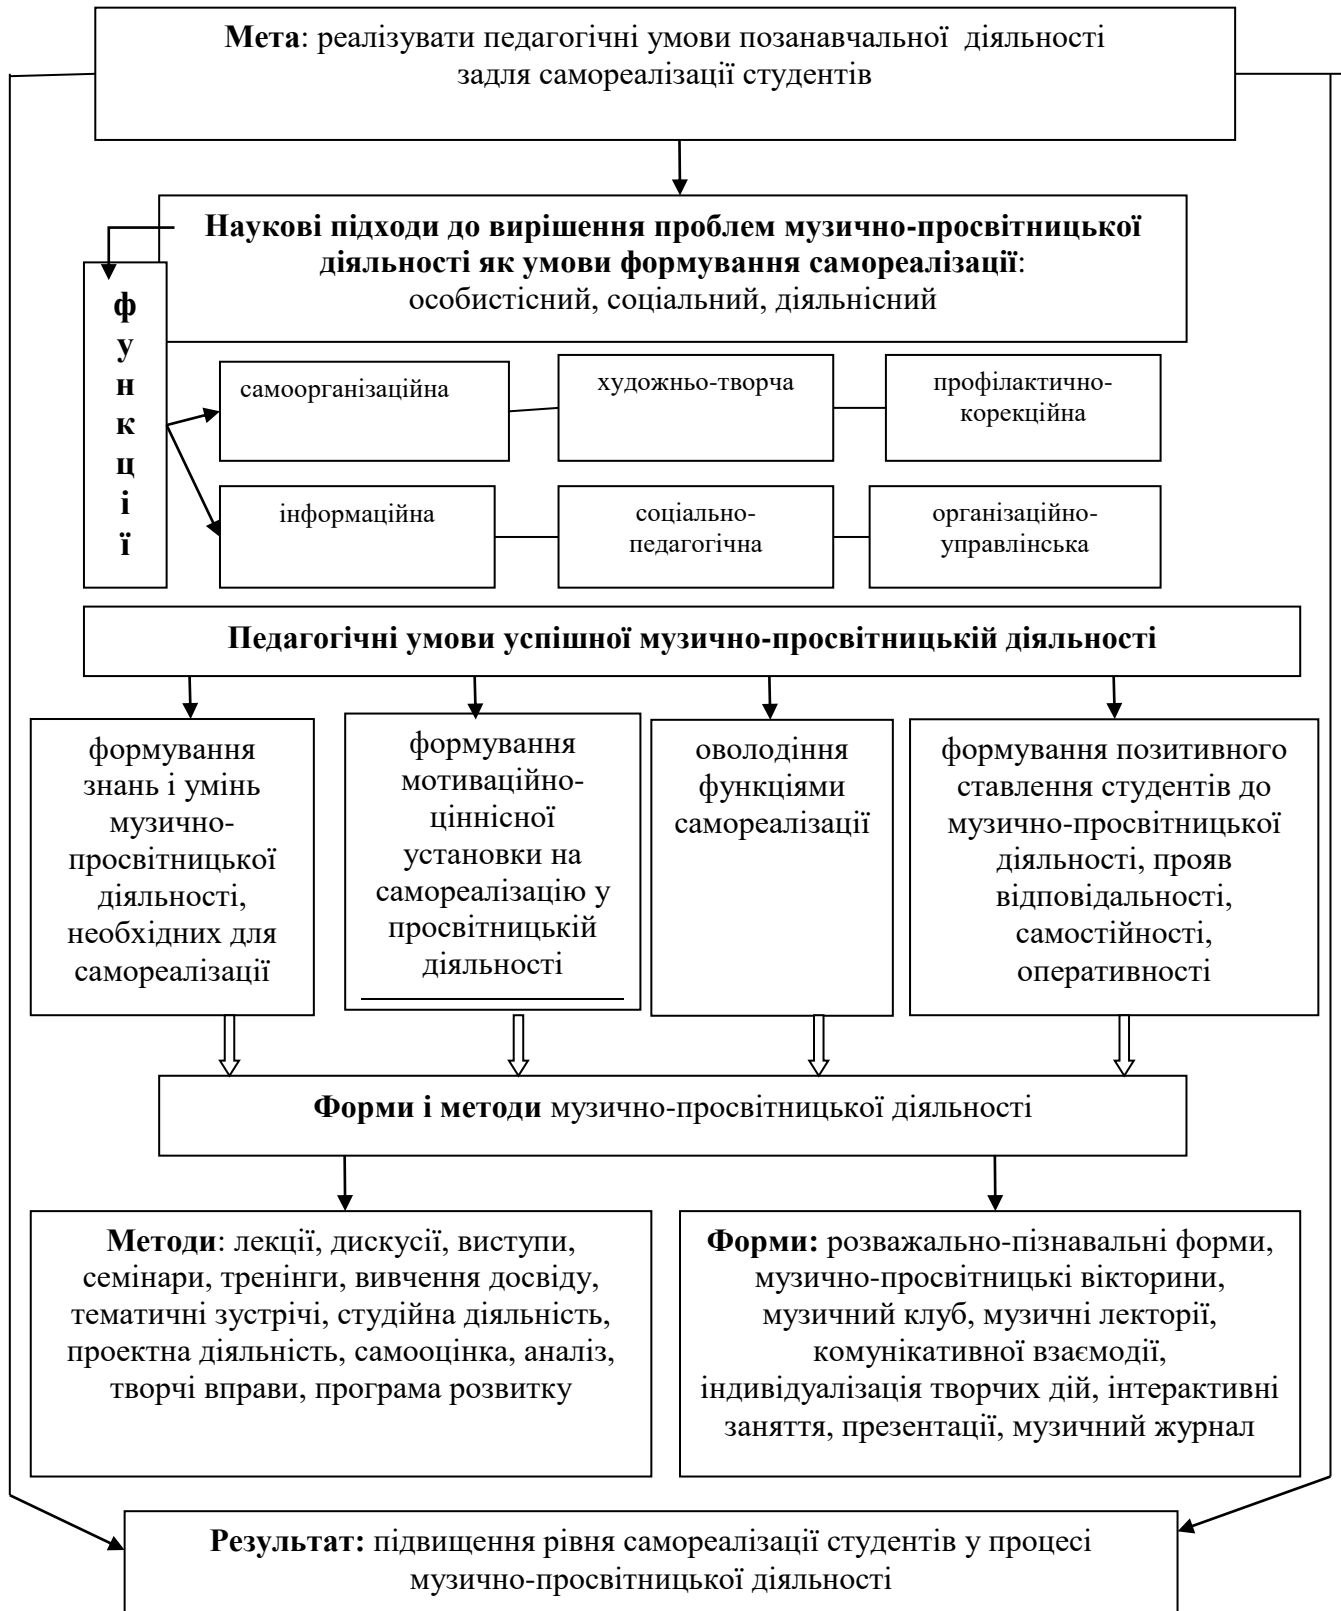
**Мета**: реалізувати педагогічні умови позанавчальної діяльності задля самореалізації студентів

**Наукові підходи до вирішення проблем музично-просвітницької діяльності як умови формування самореалізації**: особистісний, соціальний, діяльнісний

**ф у н к ц і ї**

самоорганізаційна

художньо-творча

профілактично-корекційна

інформаційна

соціально-педагогічна

організаційно-управлінська

**Педагогічні умови успішної музично-просвітницькій діяльності**

формування знань і умінь музично-просвітницької діяльності, необхідних для самореалізації

формування мотиваційно-ціннісної установки на самореалізацію у просвітницькій діяльності

оволодіння функціями самореалізації

формування позитивного ставлення студентів до музично-просвітницької діяльності, прояв відповідальності, самостійності, оперативності

**Форми і методи** музично-просвітницької діяльності

**Методи**: лекції, дискусії, виступи, семінари, тренінги, вивчення досвіду, тематичні зустрічі, студійна діяльність, проектна діяльність, самооцінка, аналіз, творчі вправи, програма розвитку

**Форми:** розважально-пізнавальні форми, музично-просвітницькі вікторини, музичний клуб, музичні лекторії, комунікативної взаємодії, індивідуалізація творчих дій, інтерактивні заняття, презентації, музичний журнал

**Результат:** підвищення рівня самореалізації студентів у процесі музично-просвітницької діяльності